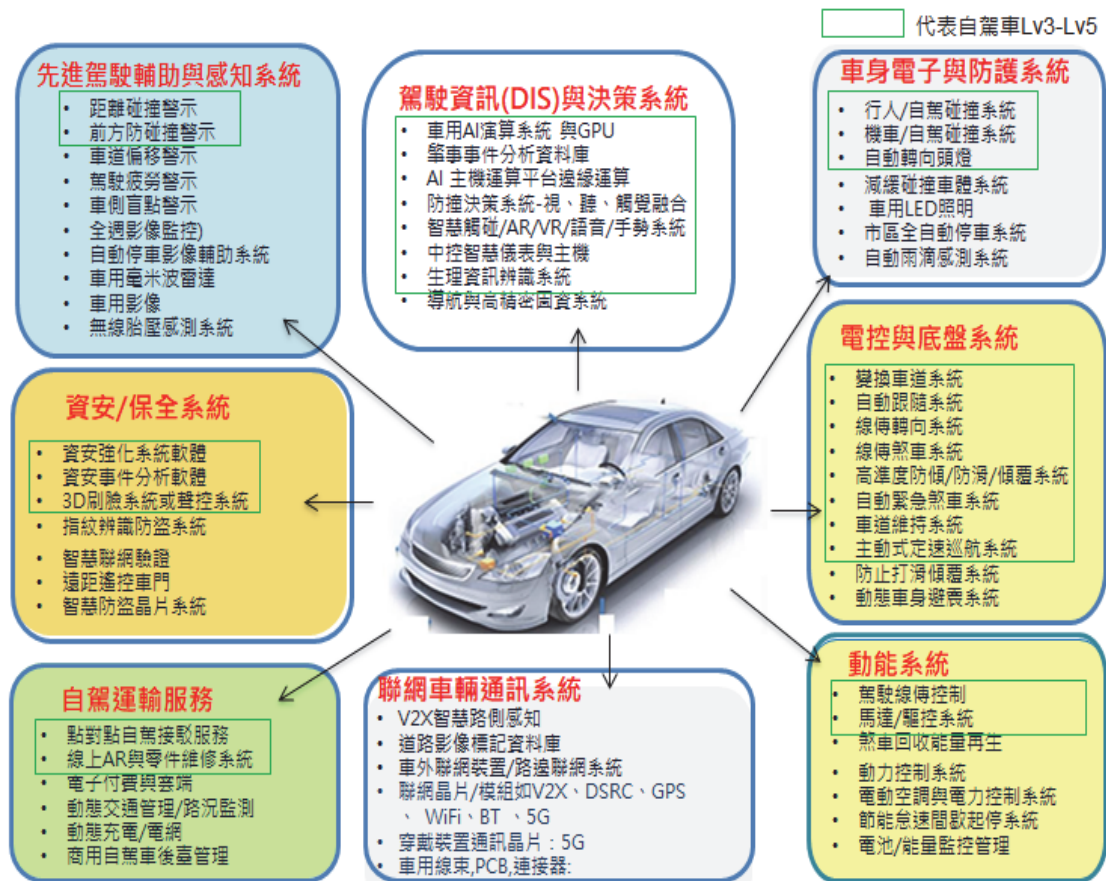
代表自駕車Lv3-Lv5

先進駕駛輔助與感知系統
• 距離碰撞警示
• 前方防碰撞警示
• 車道偏移警示
• 駕駛疲勞警示
• 車側盲點警示
• 全週影像監控)
• 自動停車影像輔助系統
• 車用毫米波雷達
• 車用影像
• 無線胎壓感測系統

駕駛資訊(DIS)與決策系統
• 車用AI演算系統 與GPU
• 肇事事件分析資料庫
• AI 主機運算平台邊緣運算
• 防撞決策系統-視、聽、觸覺融合
• 智慧觸碰/AR/VR/語音/手勢系統
• 中控智慧儀表與主機
• 生理資訊辨識系統
• 導航與高精密圖資系統

車身電子與防護系統
• 行人/自駕碰撞系統
• 機車/自駕碰撞系統
• 自動轉向頭燈
• 減緩碰撞車體系統
• 車用LED照明
• 市區全自動停車系統
• 自動雨滴感測系統

資安/保全系統
• 資安強化系統軟體
• 資安事件分析軟體
• 3D刷臉系統或聲控系統
• 指紋辨識防盜系統
• 智慧聯網驗證
• 遠距遙控車門
• 智慧防盜晶片系統

電控與底盤系統
• 變換車道系統
• 自動跟隨系統
• 線傳轉向系統
• 線傳煞車系統
• 高準度防傾/防滑/傾覆系統
• 自動緊急煞車系統
• 車道維持系統
• 主動式定速巡航系統
• 防止打滑傾覆系統
• 動態車身避震系統

自駕運輸服務
• 點對點自駕接駁服務
• 線上AR與零件維修系統
• 電子付費與雲端
• 動態交通管理/路況監測
• 動態充電/電網
• 商用自駕車後臺管理

聯網車輛通訊系統
• V2X智慧路側感知
• 道路影像標記資料庫
• 車外聯網裝置/路邊聯網系統
• 聯網晶片/模組如V2X、DSRC、GPS、 WiFi、BT 、5G
• 穿戴裝置通訊晶片：5G
• 車用線束,PCB,連接器:

動能系統
• 駕駛線傳控制
• 馬達/驅控系統
• 煞車回收能量再生
• 動力控制系統
• 電動空調與電力控制系統
• 節能怠速間歇起停系統
• 電池/能量監控管理